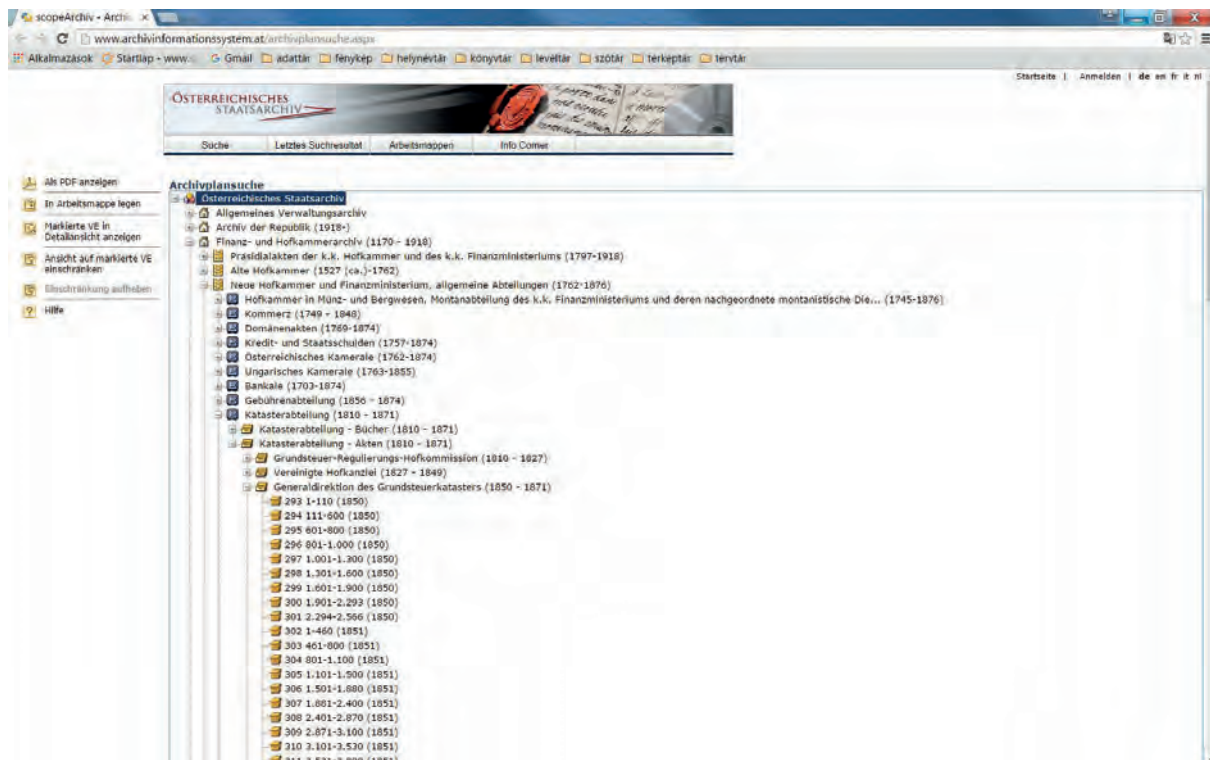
scopeArchiv - Archiv ×

www.archivinformationssystem.at/archivplansuche.aspx

Alkalmazások Startlap - www... Gmail adattár fénykép helynévtár könyvtár levéltár szótár térképtár tervtár

Startseite | Anmelden | de en fr it nl

ÖSTERREICHISCHES STAATSARCHIV

Suche | Letztes Suchresultat | Arbeitsmappen | Info Corner

Als PDF anzeigen
In Arbeitsmappe legen
Markierte VE in Detailansicht anzeigen
Ansicht auf markierte VE einschränken
Einschränkung aufheben
Hilfe

Archivplansuche

Österreichisches Staatsarchiv
Allgemeines Verwaltungsarchiv
Archiv der Republik (1918-)
Finanz- und Hofkammerarchiv (1170 - 1918)
Präsidialakten der k.k. Hofkammer und des k.k. Finanzministeriums (1797-1918)
Alte Hofkammer (1527 (ca.)-1762)
Neue Hofkammer und Finanzministerium, allgemeine Abteilungen (1762-1876)
Hofkammer in Münz- und Bergwesen, Montanabteilung des k.k. Finanzministeriums und deren nachgeordnete montanistische Die... (1745-1876)
Kommerz (1749 - 1848)
Domänenakten (1769-1874)
Kredit- und Staatsschulden (1757-1874)
Österreichisches Kamerale (1762-1874)
Ungarisches Kamerale (1763-1855)
Bankale (1703-1874)
Gebührenabteilung (1856 - 1874)
Katasterabteilung (1810 - 1871)
Katasterabteilung - Bücher (1810 - 1871)
Katasterabteilung - Akten (1810 - 1871)
Grundsteuer-Regulierungs-Hofkommission (1810 - 1827)
Vereinigte Hofkanzlei (1827 - 1849)
Generaldirektion des Grundsteuerkatasters (1850 - 1871)
293 1-110 (1850)
294 111-600 (1850)
295 601-800 (1850)
296 801-1.000 (1850)
297 1.001-1.300 (1850)
298 1.301-1.600 (1850)
299 1.601-1.900 (1850)
300 1.901-2.293 (1850)
301 2.294-2.566 (1850)
302 1-460 (1851)
303 461-800 (1851)
304 801-1.100 (1851)
305 1.101-1.500 (1851)
306 1.501-1.880 (1851)
307 1.881-2.400 (1851)
308 2.401-2.870 (1851)
309 2.871-3.100 (1851)
310 3.101-3.530 (1851)
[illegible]